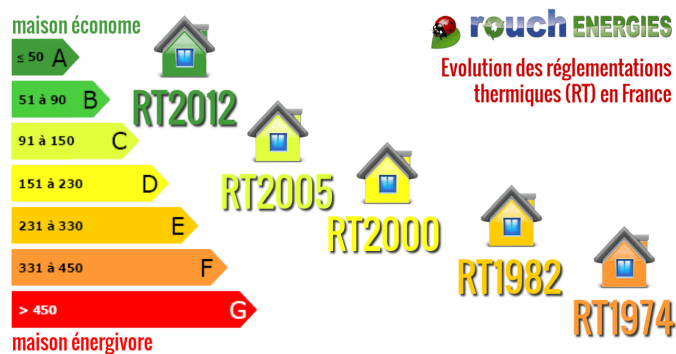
maison économe

≤ 50 A

51 à 90 B

91 à 150 C

151 à 230 D

231 à 330 E

331 à 450 F

> 450 G

maison énergivore

rouch ENERGIES

Evolution des réglementations thermiques (RT) en France

RT2012

RT2005

RT2000

RT1982

RT1974